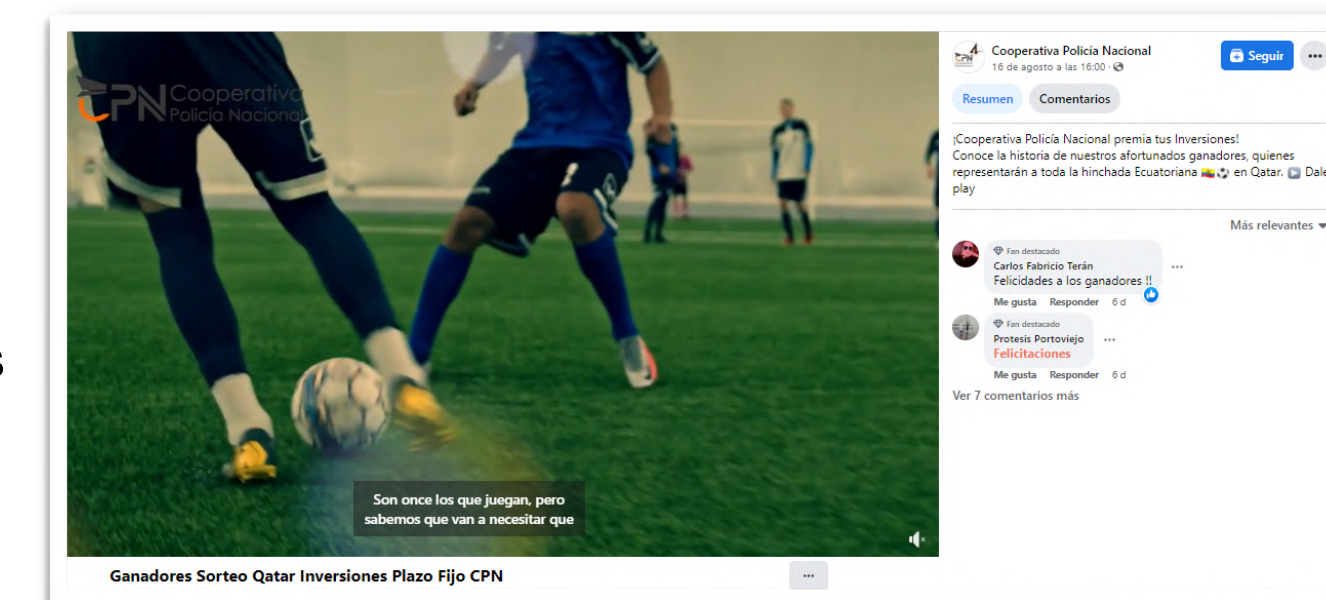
CPN Cooperativa Policía Nacional

Son once los que juegan, pero sabemos que van a necesitar que

Ganadores Sorteo Qatar Inversiones Plazo Fijo CPN

Cooperativa Policía Nacional
16 de agosto a las 16:00 ·

Seguir

Resumen
Comentarios

¡Cooperativa Policía Nacional premia tus Inversiones!
Conoce la historia de nuestros afortunados ganadores, quienes representarán a toda la hinchada Ecuatoriana 🇪🇨⚽ en Qatar. ▶️ Dale play

Más relevantes

Fan destacado
Carlos Fabricio Terán
Felicidades a los ganadores !!
Me gusta Responder 6 d

Fan destacado
Protesis Portoviejo
Felicitaciones
Me gusta Responder 6 d

Ver 7 comentarios más